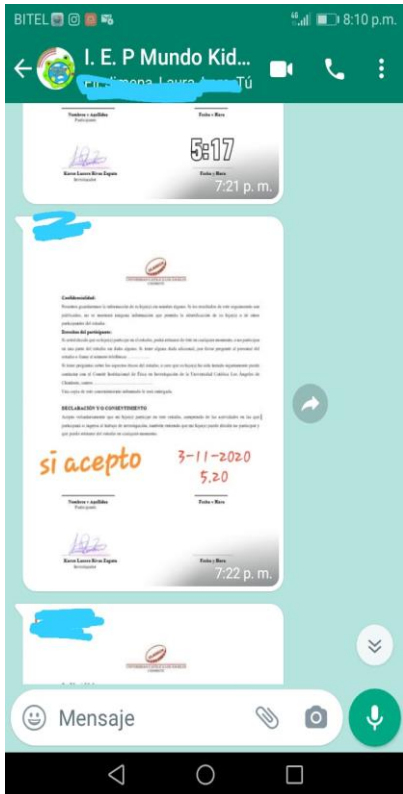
BITEL 8:10 p.m.

I. E. P Mundo Kid...
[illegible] Tú

Nombres y Apellidos
Participante

Fecha y Hora

5:17

Karen Luceros Rivas Zapata
Investigador

Fecha y Hora

7:21 p. m.

Confidencialidad:

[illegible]

Derechos del participante:

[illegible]

DECLARACIÓN Y/O CONSENTIMIENTO

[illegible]

si acepto

3-11-2020
5.20

Nombres y Apellidos
Participante

Fecha y Hora

Karen Luceros Rivas Zapata
Investigador

Fecha y Hora

7:22 p. m.

Mensaje